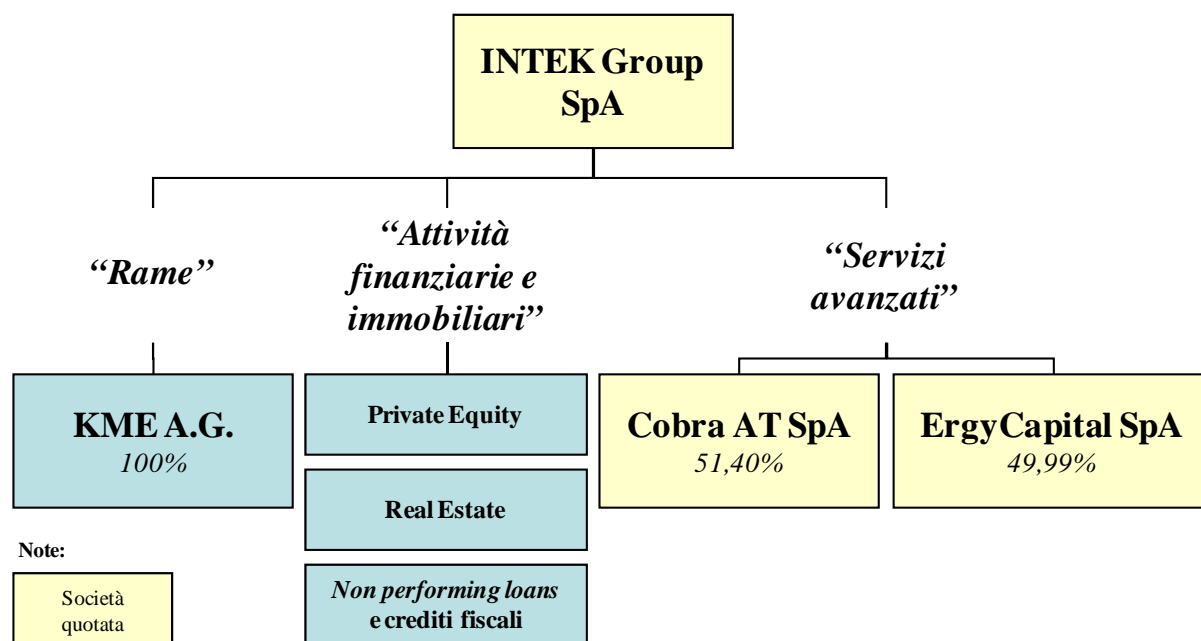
INTEK Group SpA

"Rame"

"Attività finanziarie e immobiliari"

"Servizi avanzati"

KME A.G.
100%

Private Equity

Real Estate

Non performing loans e crediti fiscali

Cobra AT SpA
51,40%

ErgyCapital SpA
49,99%

Note:

Società quotata